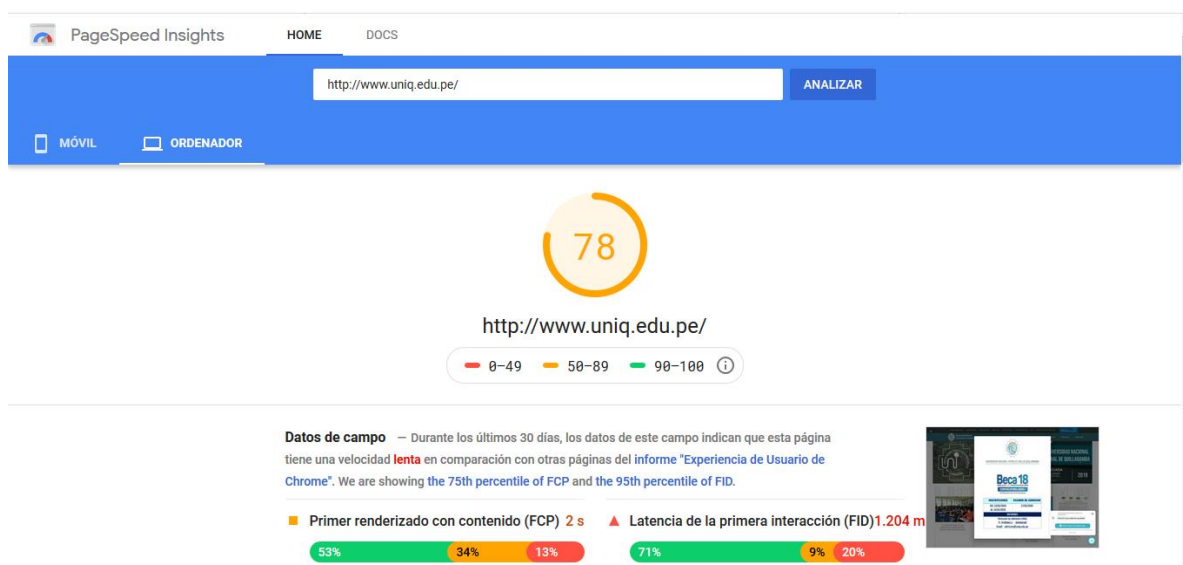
PageSpeed Insights HOME DOCS

http://www.uniq.edu.pe/ ANALIZAR

MÓVIL ORDENADOR

78

http://www.uniq.edu.pe/

0–49 50–89 90–100

Datos de campo — Durante los últimos 30 días, los datos de este campo indican que esta página tiene una velocidad lenta en comparación con otras páginas del informe "Experiencia de Usuario de Chrome". We are showing the 75th percentile of FCP and the 95th percentile of FID.

Primer renderizado con contenido (FCP) 2 s

53% 34% 13%

Latencia de la primera interacción (FID) 1.204 m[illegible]

71% 9% 20%

Beca 18